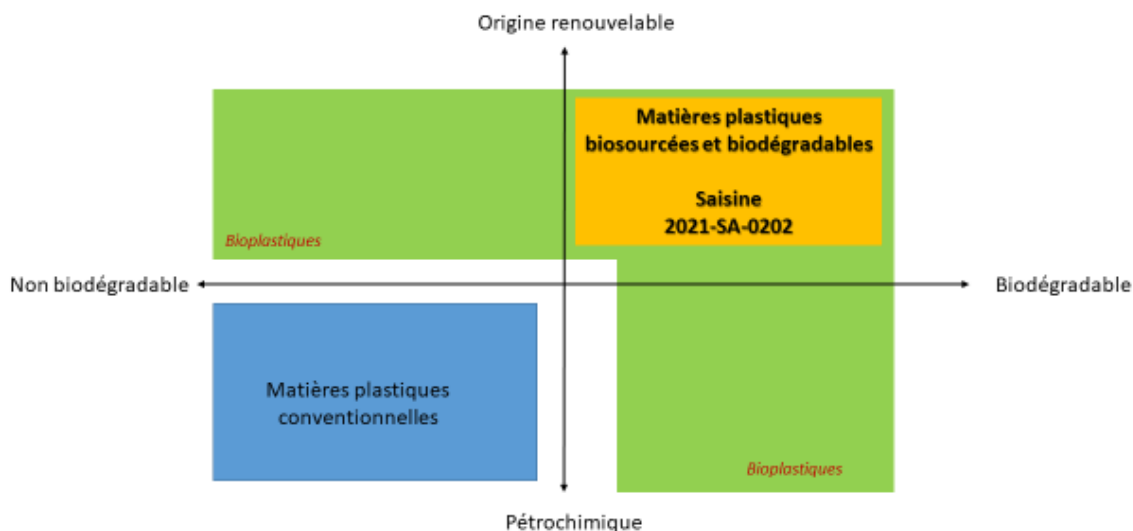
Origine renouvelable

Matières plastiques biosourcées et biodégradables

Saisine
2021-SA-0202

Bioplastiques

Non biodégradable

Biodégradable

Matières plastiques conventionnelles

Bioplastiques

Pétrochimique